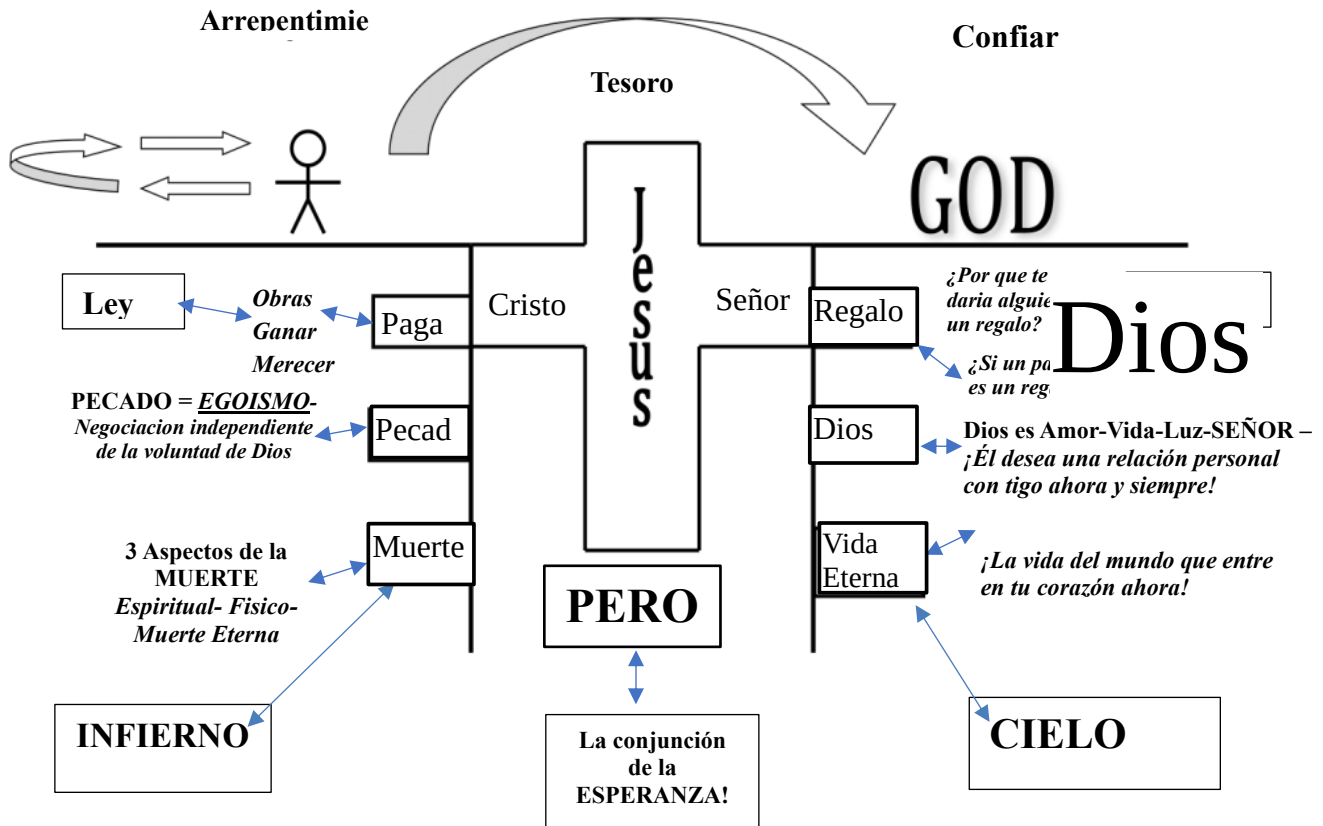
Arrepentimie

Confiar

Tesoro

GOD

Jesus

Ley

Obras
Ganar
Merecer

Paga

Cristo

Señor

Regalo

¿Por que te daria alguie un regalo?

Dios

¿Si un pa es un reg

PECADO = EGOISMO-
Negociacion independiente de la voluntad de Dios

Pecad

Dios

Dios es Amor-Vida-Luz-SEÑOR – ¡Él desea una relación personal con tigo ahora y siempre!

3 Aspectos de la MUERTE
Espiritual- Fisico- Muerte Eterna

Muerte

Vida Eterna

¡La vida del mundo que entre en tu corazón ahora!

PERO

INFIERNO

La conjunción de la ESPERANZA!

CIELO